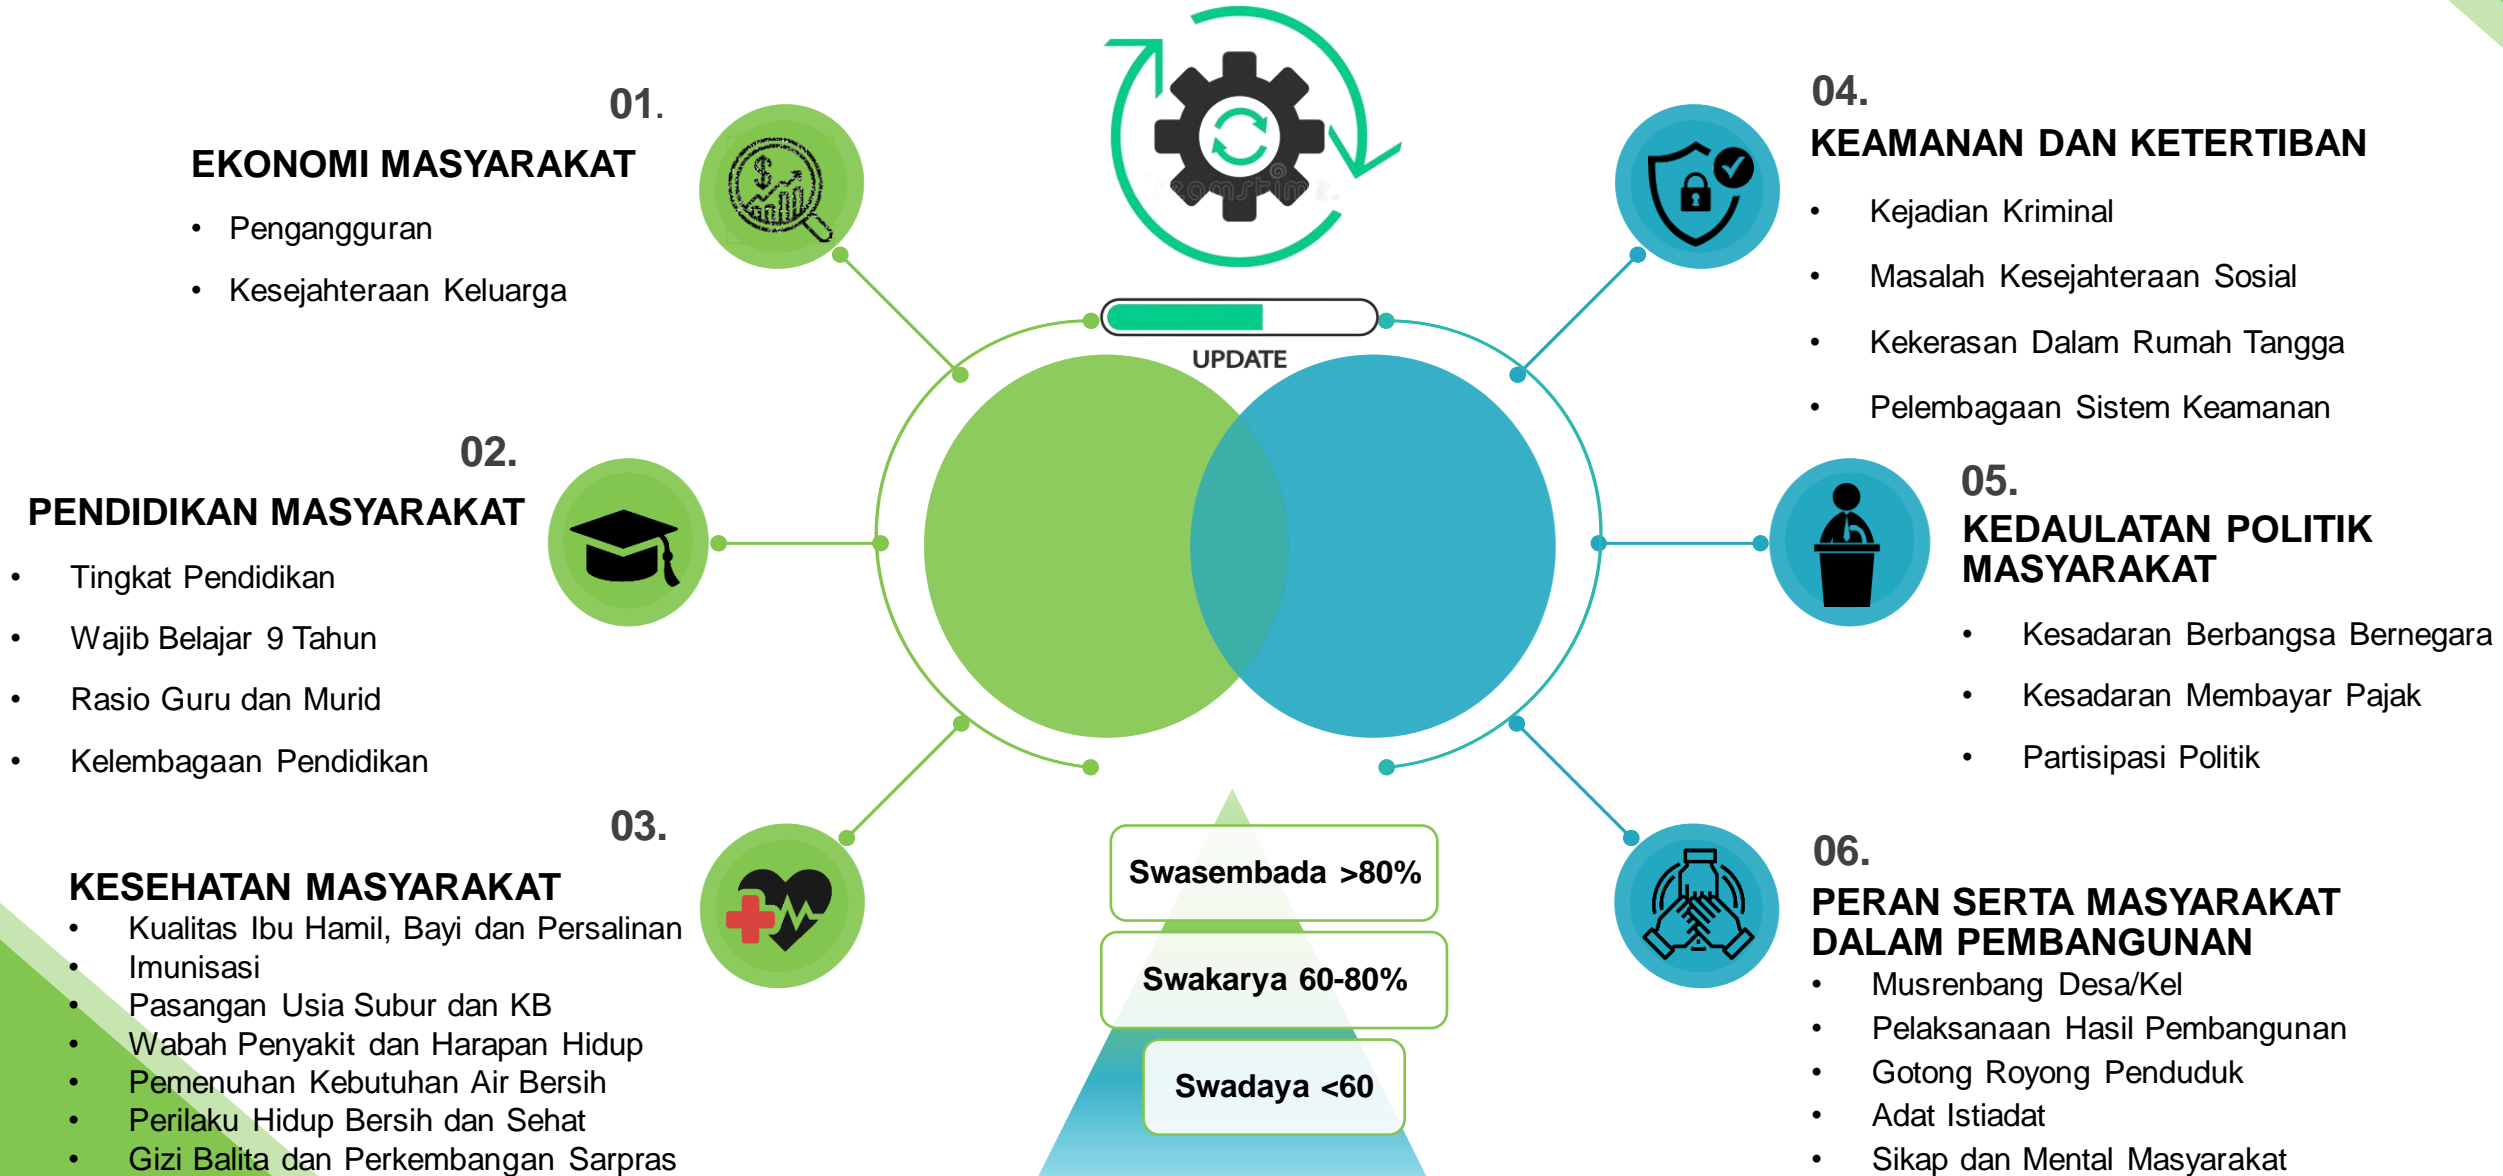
01.

EKONOMI MASYARAKAT

- Pengangguran
- Kesejahteraan Keluarga

02.

PENDIDIKAN MASYARAKAT

- Tingkat Pendidikan
- Wajib Belajar 9 Tahun
- Rasio Guru dan Murid
- Kelembagaan Pendidikan

03.

KESEHATAN MASYARAKAT

- Kualitas Ibu Hamil, Bayi dan Persalinan
- Imunisasi
- Pasangan Usia Subur dan KB
- Wabah Penyakit dan Harapan Hidup
- Pemenuhan Kebutuhan Air Bersih
- Perilaku Hidup Bersih dan Sehat
- Gizi Balita dan Perkembangan Sarpras

UPDATE

Swasembada >80%

Swakarya 60-80%

Swadaya <60

04.

KEAMANAN DAN KETERTIBAN

- Kejadian Kriminal
- Masalah Kesejahteraan Sosial
- Kekerasan Dalam Rumah Tangga
- Pelembagaan Sistem Keamanan

05.

KEDAULATAN POLITIK MASYARAKAT

- Kesadaran Berbangsa Bernegara
- Kesadaran Membayar Pajak
- Partisipasi Politik

06.

PERAN SERTA MASYARAKAT DALAM PEMBANGUNAN

- Musrenbang Desa/Kel
- Pelaksanaan Hasil Pembangunan
- Gotong Royong Penduduk
- Adat Istiadat
- Sikap dan Mental Masyarakat